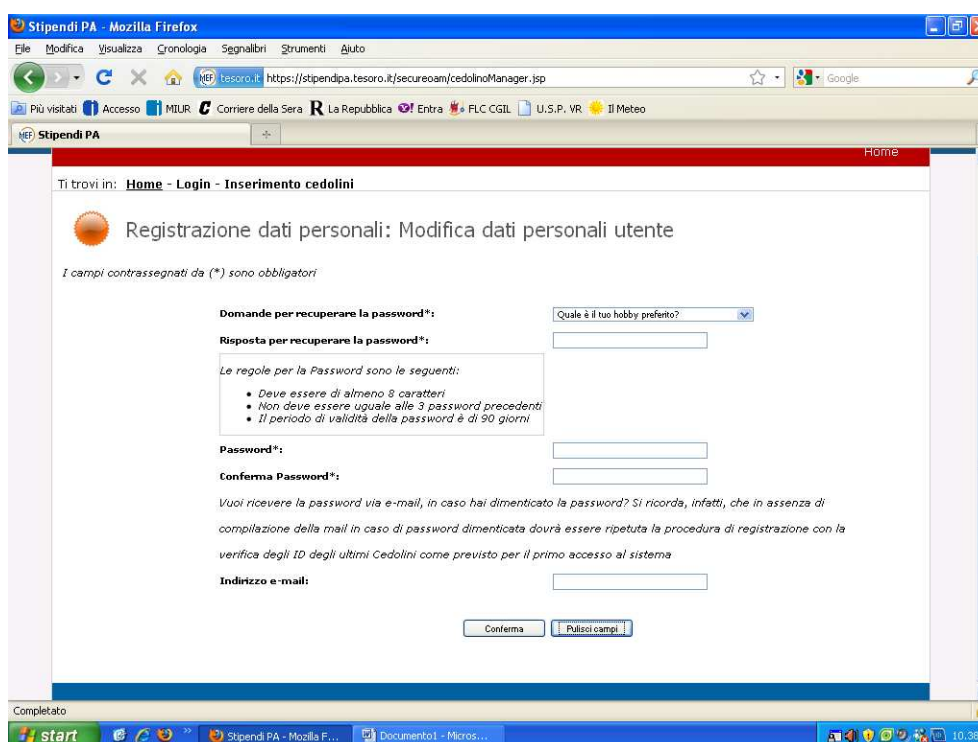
Stipendi PA - Mozilla Firefox

File Modifica Visualizza Cronologia Segnalibri Strumenti Aiuto

MEF tesoro.it https://stipendipa.tesoro.it/secureoam/cedolinoManager.jsp

Google

Più visitati Accesso MIUR Corriere della Sera La Repubblica Entra FLC CGIL U.S.P. VR Il Meteo

MEF Stipendi PA

Home

Ti trovi in: Home - Login - Inserimento cedolini

Registrazione dati personali: Modifica dati personali utente

I campi contrassegnati da (*) sono obbligatori

Domande per recuperare la password*: Quale è il tuo hobby preferito?

Risposta per recuperare la password*:

Le regole per la Password sono le seguenti:

- Deve essere di almeno 8 caratteri
- Non deve essere uguale alle 3 password precedenti
- Il periodo di validità della password è di 90 giorni

Password*:

Conferma Password*:

Vuoi ricevere la password via e-mail, in caso hai dimenticato la password? Si ricorda, infatti, che in assenza di compilazione della mail in caso di password dimenticata dovrà essere ripetuta la procedura di registrazione con la verifica degli ID degli ultimi Cedolini come previsto per il primo accesso al sistema

Indirizzo e-mail:

Conferma Pulisci campi

Completato

start Stipendi PA - Mozilla F... Documento1 - Micros... 10.38